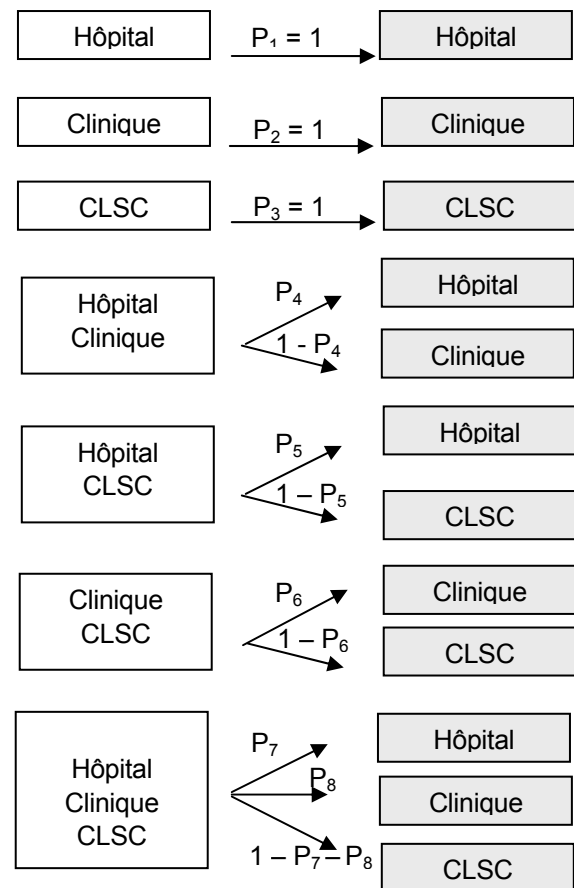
Hôpital $P_1 = 1$ Hôpital

Clinique $P_2 = 1$ Clinique

CLSC $P_3 = 1$ CLSC

Hôpital Clinique $P_4$ Hôpital
$1 - P_4$ Clinique

Hôpital CLSC $P_5$ Hôpital
$1 – P_5$ CLSC

Clinique CLSC $P_6$ Clinique
$1 – P_6$ CLSC

Hôpital Clinique CLSC $P_7$ Hôpital
$P_8$ Clinique
$1 – P_7 – P_8$ CLSC